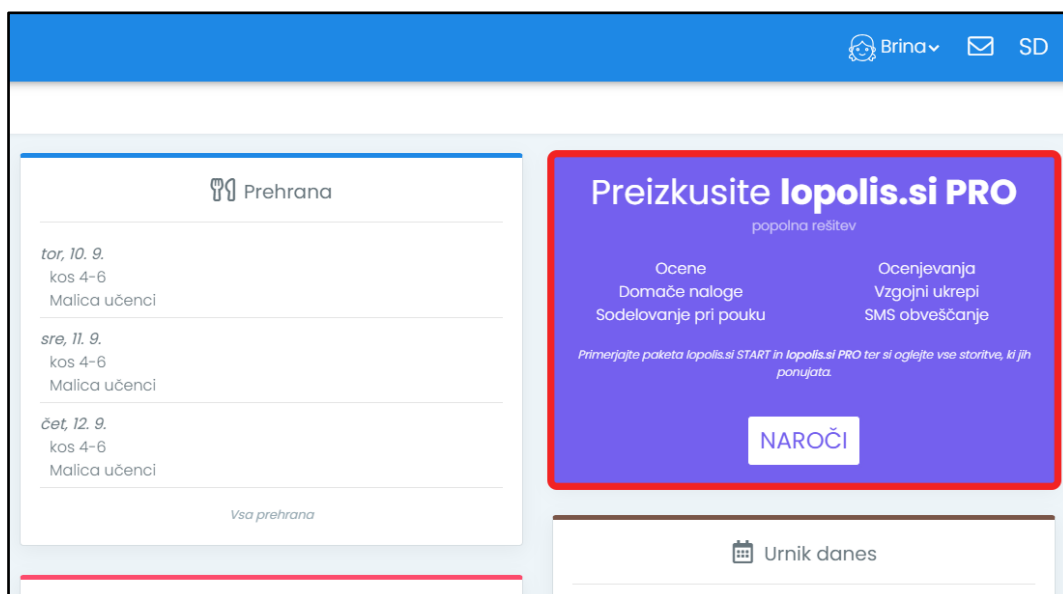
Brina SD

Prehrana

tor, 10. 9.
kos 4-6
Malica učenci

sre, 11. 9.
kos 4-6
Malica učenci

čet, 12. 9.
kos 4-6
Malica učenci

Vsa prehrana

Preizkusite **lopolis.si PRO**
popolna rešitev

Ocene
Domače naloge
Sodelovanje pri pouku

Ocenjevanja
Vzgojni ukrepi
SMS obveščanje

Primerjajte paketa lopolis.si START in **lopolis.si** PRO ter si oglejte vse storitve, ki jih ponujata.

NAROČI

Urnik danes